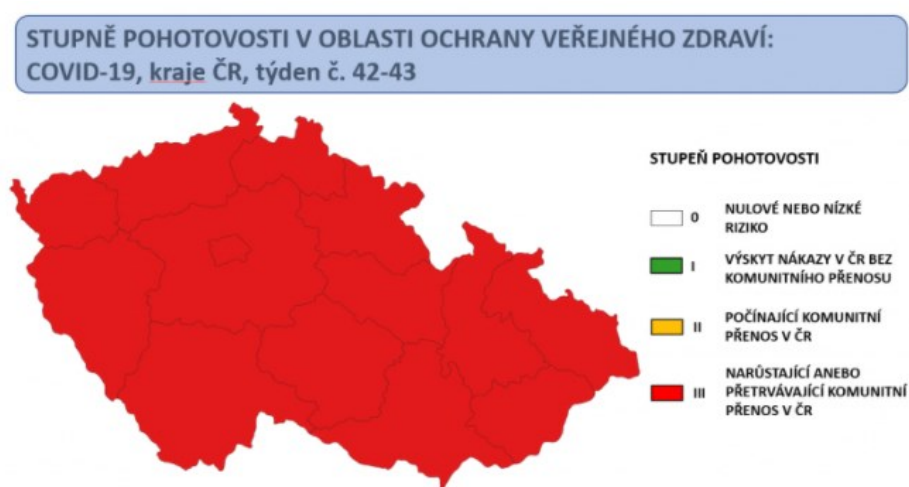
STUPNĚ POHOTOVOSTI V OBLASTI OCHRANY VEŘEJNÉHO ZDRAVÍ: COVID-19, kraje ČR, týden č. 42-43

STUPEŇ POHOTOVOSTI

0 NULOVÉ NEBO NÍZKÉ RIZIKO

I VÝSKYT NÁKAZY V ČR BEZ KOMUNITNÍHO PŘENOSU

II POČÍNAJÍCÍ KOMUNITNÍ PŘENOS V ČR

III NARŮSTAJÍCÍ ANEBO PŘETRVÁVAJÍCÍ KOMUNITNÍ PŘENOS V ČR